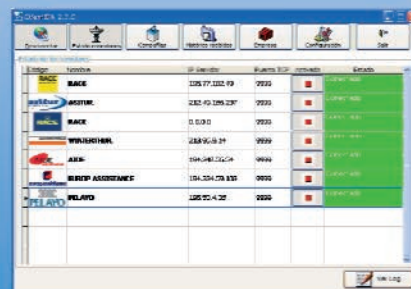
| Código | Nombre | IP Servidor | Puerto TCP | Activado | Estado |
|---|---|---|---|---|---|
| RACE | RACE | 195.77.102.93 | 2000 | | Conectado |
| asitur | ASITUR | 212.49.185.237 | 2000 | | Conectado |
| RACC | RACE | 0.0.0.0 | 2000 | | Conectado |
| | WINTERTHUR | 213.96.9.34 | 2000 | | Conectado |
| | AXA | 194.140.22.54 | 2000 | | Conectado |
| | EUROP ASSISTANCE | 194.224.73.103 | 2000 | | Conectado |
| PELAYO | PELAYO | 195.53.4.35 | 2000 | | Conectado |

Ver Log